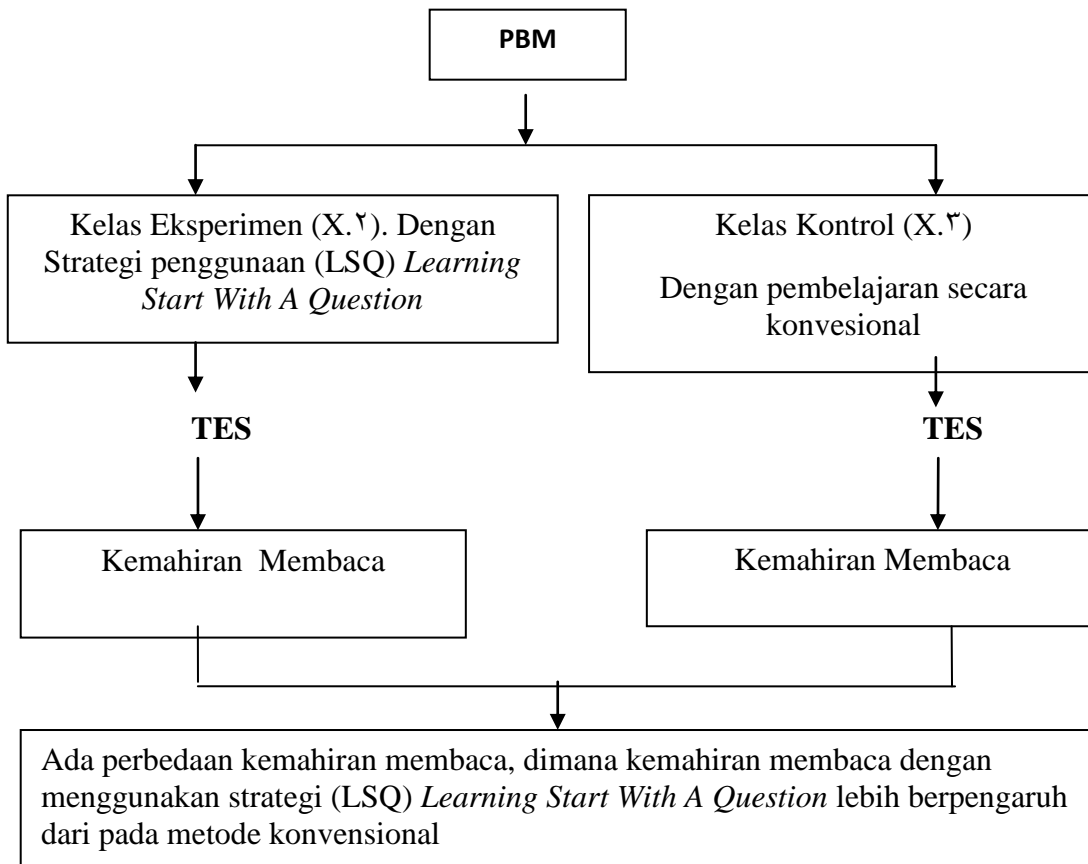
PBM

Kelas Eksperimen (X.٢). Dengan Strategi penggunaan (LSQ) *Learning Start With A Question*

Kelas Kontrol (X.٣)

Dengan pembelajaran secara konvesional

TES

TES

Kemahiran Membaca

Kemahiran Membaca

Ada perbedaan kemahiran membaca, dimana kemahiran membaca dengan menggunakan strategi (LSQ) *Learning Start With A Question* lebih berpengaruh dari pada metode konvensional